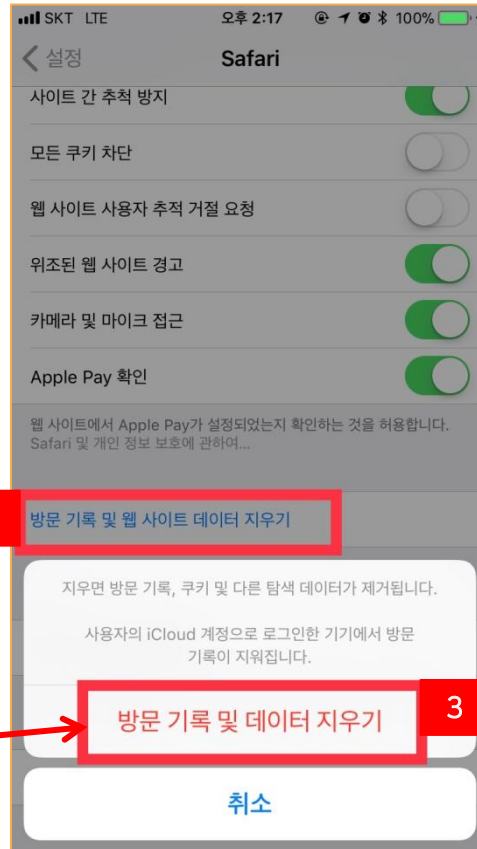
SKT LTE 오후 2:17 100%

설정 Safari

사이트 간 추적 방지

모든 쿠키 차단

웹 사이트 사용자 추적 거절 요청

위조된 웹 사이트 경고

카메라 및 마이크 접근

Apple Pay 확인

웹 사이트에서 Apple Pay가 설정되었는지 확인하는 것을 허용합니다. Safari 및 개인 정보 보호에 관하여...

방문 기록 및 웹 사이트 데이터 지우기

지우면 방문 기록, 쿠키 및 다른 탐색 데이터가 제거됩니다.

사용자의 iCloud 계정으로 로그인한 기기에서 방문 기록이 지워집니다.

방문 기록 및 데이터 지우기

3

취소